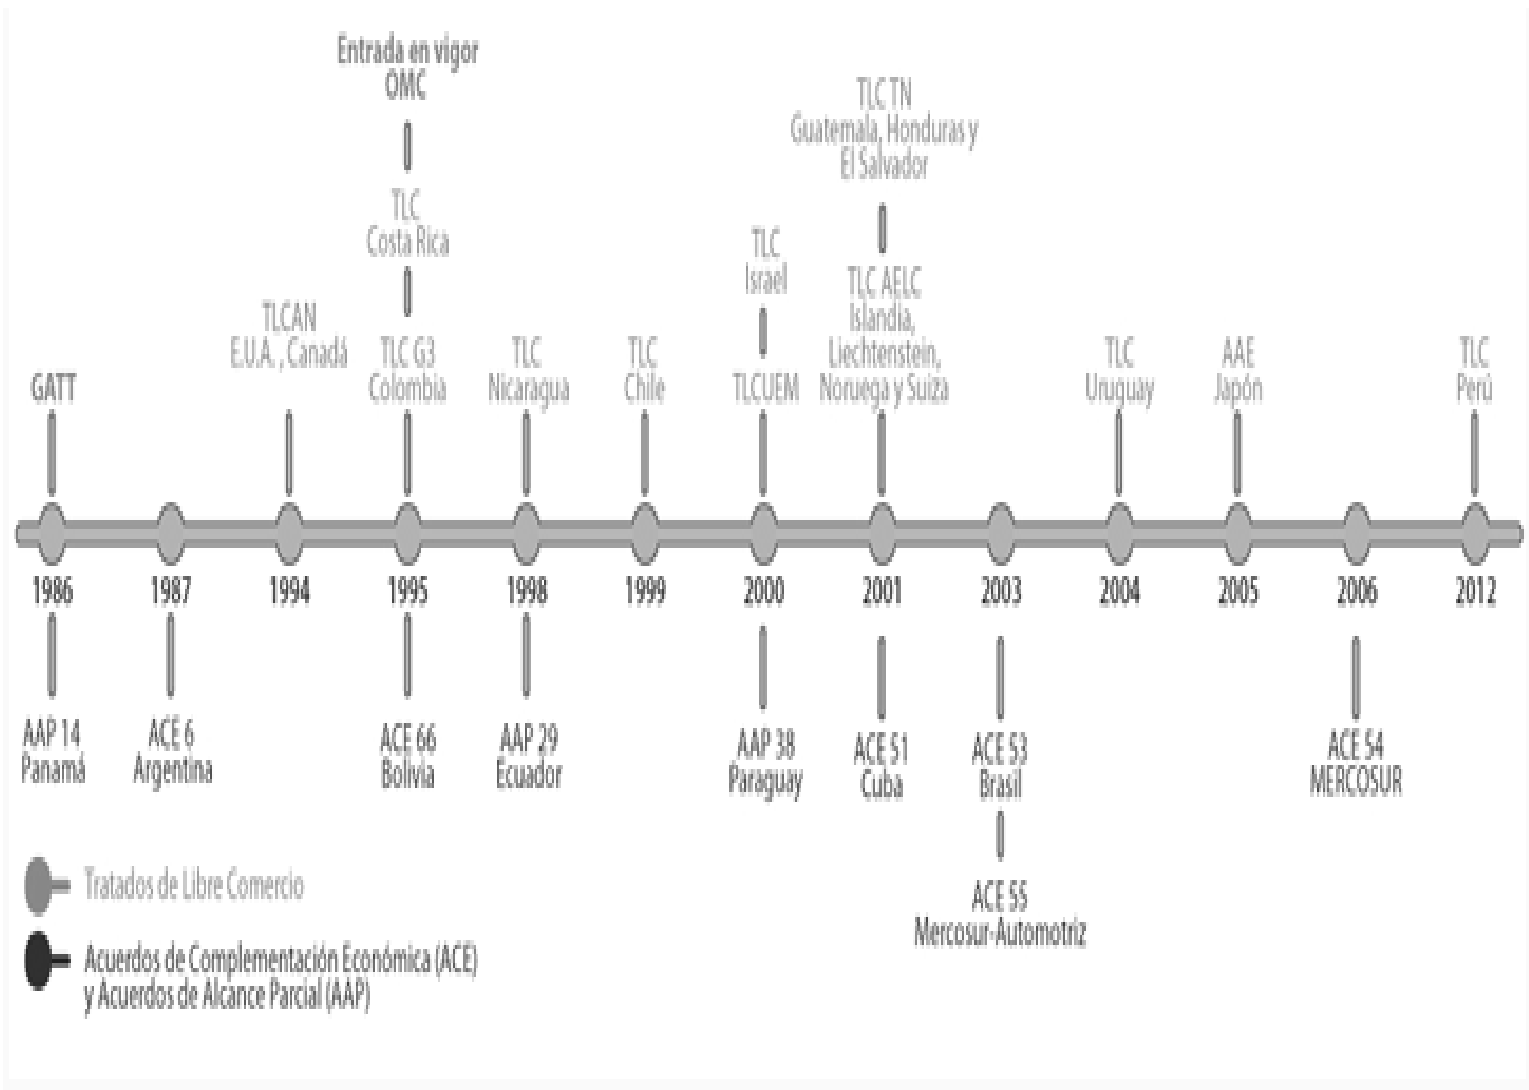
Entrada en vigor OMC

TLC Costa Rica

TLC TN Guatemala, Honduras y El Salvador

TLC Israel

TLC AELC Islandia, Liechtenstein, Noruega y Suiza

GATT

TLCAN E.U.A., Canadá

TLC G3 Colombia

TLC Nicaragua

TLC Chile

TLCUEM

TLC Uruguay

AAE Japón

TLC Perú

1986 1987 1994 1995 1998 1999 2000 2001 2003 2004 2005 2006 2012

AAP 14 Panamá

ACE 6 Argentina

ACE 66 Bolivia

AAP 29 Ecuador

AAP 38 Paraguay

ACE 51 Cuba

ACE 53 Brasil

ACE 55 Mercosur-Automotriz

ACE 54 MERCOSUR

Tratados de Libre Comercio

Acuerdos de Complementación Económica (ACE) y Acuerdos de Alcance Parcial (AAP)